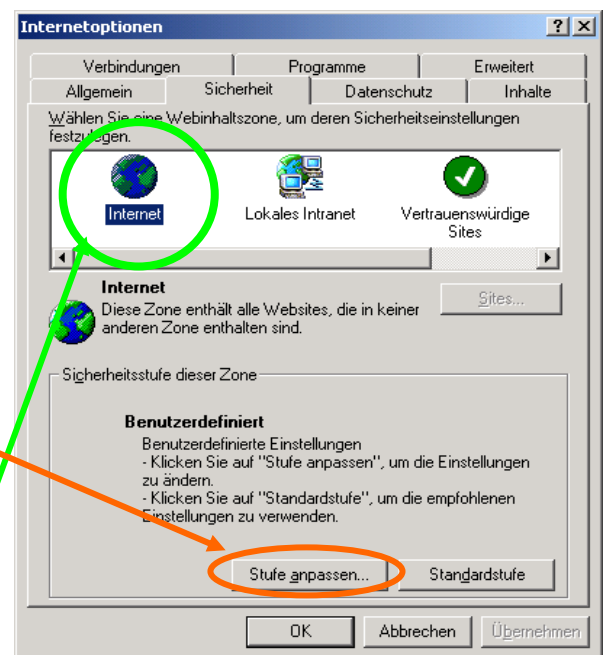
Internetoptionen

?
X

Verbindungen
Programme
Erweitert
Allgemein
Sicherheit
Datenschutz
Inhalte

Wählen Sie eine Webinhaltszone, um deren Sicherheitseinstellungen festzulegen.

Internet
Lokales Intranet
Vertrauenswürdige Sites

Internet
Diese Zone enthält alle Websites, die in keiner anderen Zone enthalten sind.

Sites...

Sicherheitsstufe dieser Zone

Benutzerdefiniert
Benutzerdefinierte Einstellungen
- Klicken Sie auf "Stufe anpassen", um die Einstellungen zu ändern.
- Klicken Sie auf "Standardstufe", um die empfohlenen Einstellungen zu verwenden.

Stufe anpassen...
Standardstufe

OK
Abbrechen
Übernehmen